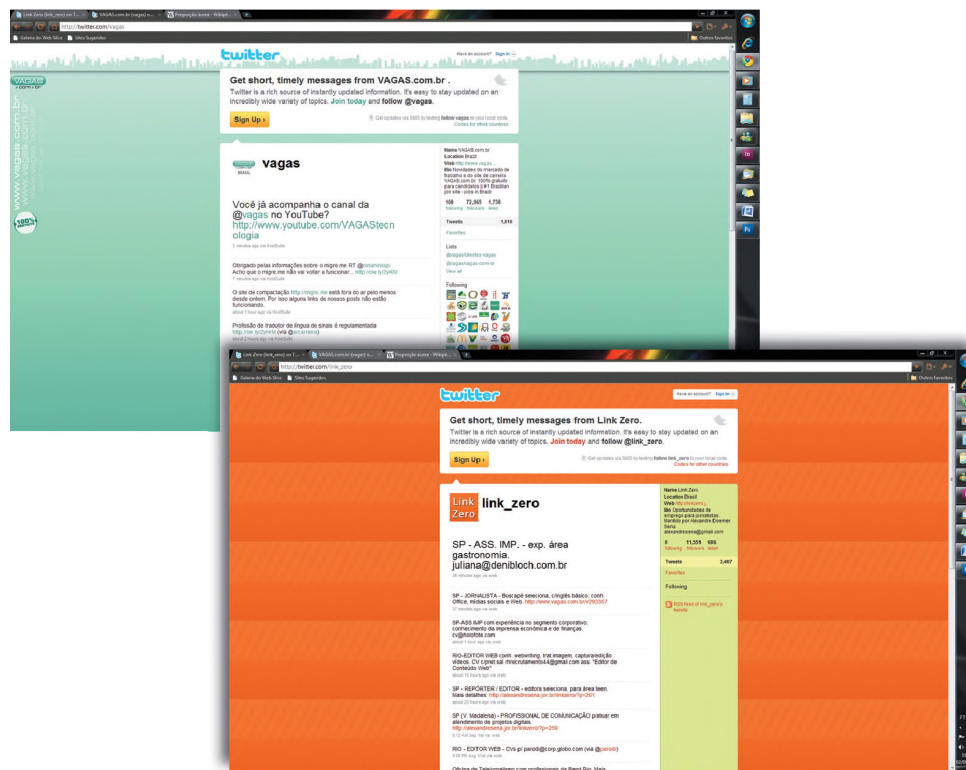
Link Zero (link_zero) on T... | VAGAS.com.br (vagas) o... | Proporção áurea - Wikipé...

http://twitter.com/vagas

Galeria do Web Slice | Sites Sugeridos | Outros favoritos

twitter

Have an account? Sign in

VAGAS.com.br

Get short, timely messages from VAGAS.com.br .

Twitter is a rich source of instantly updated information. It's easy to stay updated on an incredibly wide variety of topics. Join today and follow @vagas.

Sign Up ›

Get updates via SMS by texting follow vagas to your local code. Codes for other countries

vagas

Você já acompanha o canal da @vagas no YouTube? http://www.youtube.com/VAGAStecnologia

3 minutes ago via HootSuite

Obrigado pelas informações sobre o migre.me RT @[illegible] Acho que o migre.me não vai voltar a funcionar... http://ow.ly/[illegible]

O site de compactação http://migre.me está fora do ar pelo menos desde ontem. Por isso alguns links de nossos posts não estão funcionando.

about 1 hour ago via HootSuite

Profissão de tradutor de língua de sinais é regulamentada http://ow.ly/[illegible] (via @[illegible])

about 2 hours ago via HootSuite

Name VAGAS.com.br
Location Brazil
Web http://www.vagas...
Bio Novidades do mercado de trabalho e do site de carreira VAGAS.com.br. 100% gratuito para candidatos || #1 Brazilian job site - jobs in Brazil

108 following | 72,365 followers | 1,730 listed

Tweets 1,816

Favorites

Lists
@vagas/clientes-vagas
@vagas/vagas-com-br
View all

Following

Link Zero (link_zero) on T... | VAGAS.com.br (vagas) o... | Proporção áurea - Wikipé...

http://twitter.com/link_zero

Galeria do Web Slice | Sites Sugeridos | Outros favoritos

twitter

Have an account? Sign in

Get short, timely messages from Link Zero.

Twitter is a rich source of instantly updated information. It's easy to stay updated on an incredibly wide variety of topics. Join today and follow @link_zero.

Sign Up ›

Get updates via SMS by texting follow link_zero to your local code. Codes for other countries

Link Zero

link_zero

SP - ASS. IMP. - exp. área gastronomia. juliana@denibloch.com.br

26 minutes ago via web

SP – JORNALISTA - Buscapé seleciona, c/inglês básico; conh. Office, mídias sociais e Web. http://www.vagas.com.br/v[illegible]

37 minutes ago via web

SP-ASS.IMP com experiência no segmento corporativo; conhecimento da imprensa econômica e de finanças. cv@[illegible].com

about 1 hour ago via web

RIO - EDITOR WEB conh. webwriting, trat.imagem, captura/edição vídeos. CV c/pret.sal: rhrecrutamento44@gmail.com ass. "Editor de Conteúdo Web"

about 16 hours ago via web

SP - REPÓRTER / EDITOR - editora seleciona, para área teen. Mais detalhes: http://alexandresena.jor.br/linkzero/?p=261

about 20 hours ago via web

SP (V. Madalena) - PROFISSIONAL DE COMUNICAÇÃO p/atuar em atendimento de projetos digitais. http://alexandresena.jor.br/linkzero/?p=259

9:12 AM Sep 1st via web

RIO - EDITOR WEB - CVs p/ parodi@corp.globo.com (via @parodi)

5:59 PM Aug 31st via web

Name Link Zero
Location Brasil
Web http://linkzero.j...
Bio Oportunidades de emprego para jornalistas. Mantido por Alexandre Eixemer Sena. alexandresena@gmail.com

8 following | 11,551 followers | 686 listed

Tweets 2,467

Favorites

Following

RSS feed of link_zero's tweets